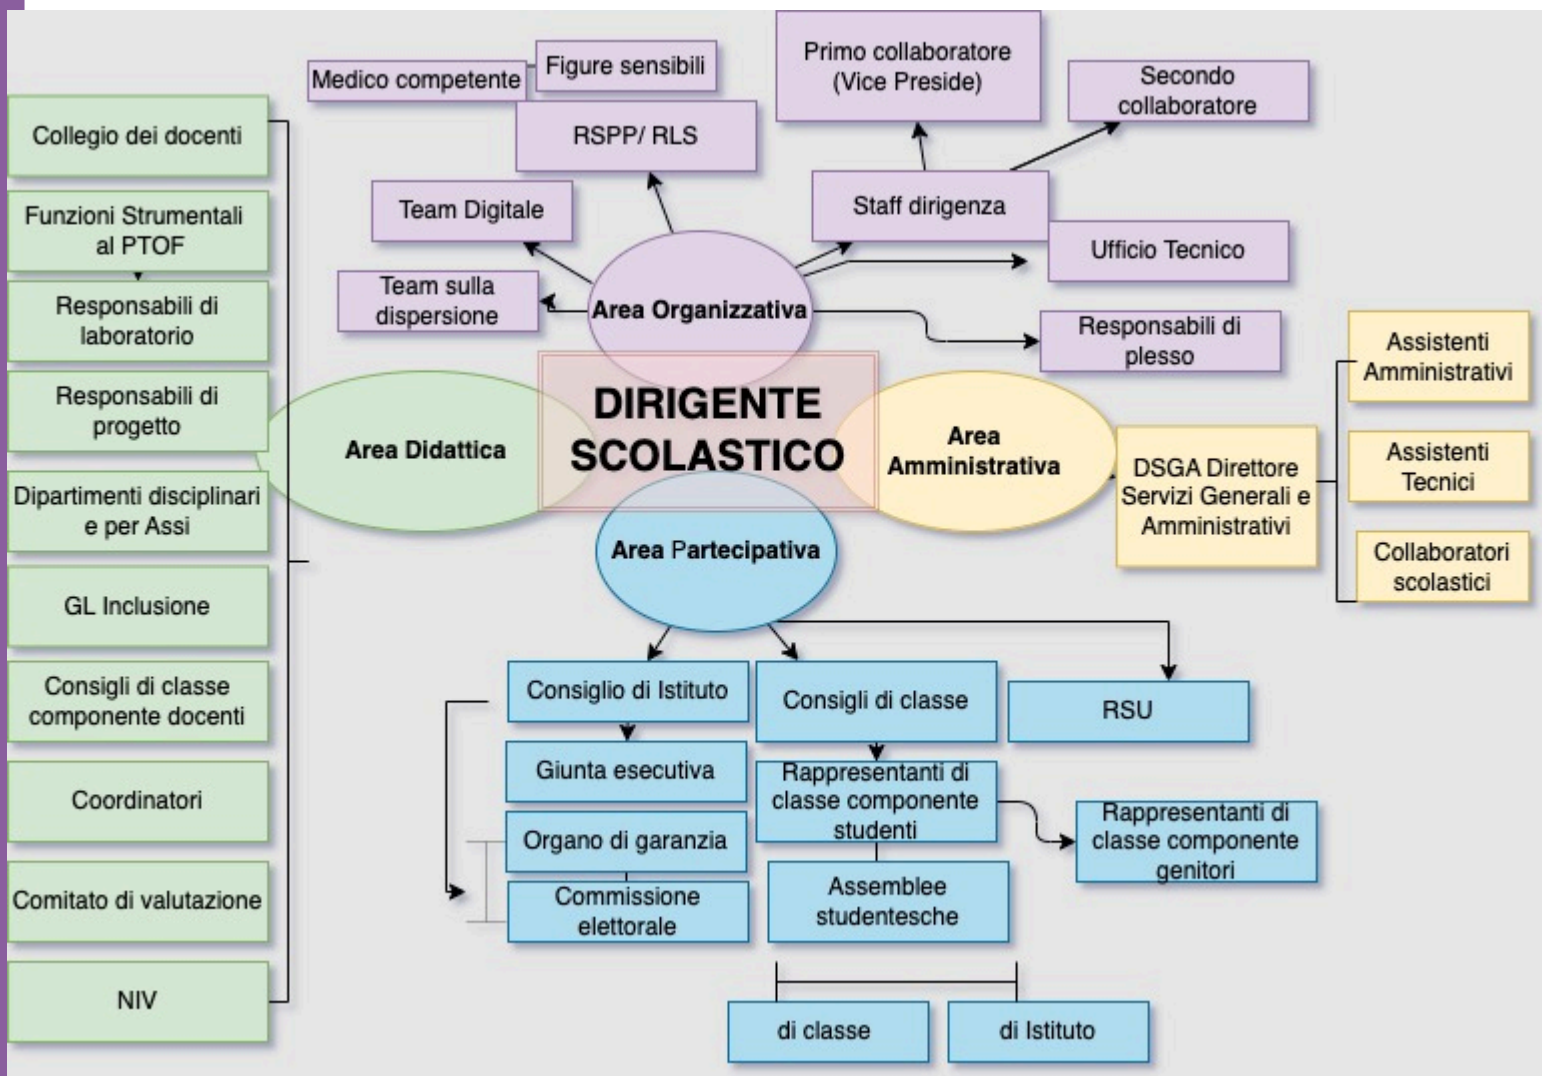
DIRIGENTE SCOLASTICO

Area Organizzativa

Medico competente

Figure sensibili

RSPP/ RLS

Team Digitale

Team sulla dispersione

Primo collaboratore (Vice Preside)

Secondo collaboratore

Staff dirigenza

Ufficio Tecnico

Responsabili di plesso

Area Didattica

Collegio dei docenti

Funzioni Strumentali al PTOF

Responsabili di laboratorio

Responsabili di progetto

Dipartimenti disciplinari e per Assi

GL Inclusione

Consigli di classe componente docenti

Coordinatori

Comitato di valutazione

NIV

Area Amministrativa

DSGA Direttore Servizi Generali e Amministrativi

Assistenti Amministrativi

Assistenti Tecnici

Collaboratori scolastici

Area Partecipativa

Consiglio di Istituto

Giunta esecutiva

Organo di garanzia

Commissione elettorale

Consigli di classe

Rappresentanti di classe componente studenti

Rappresentanti di classe componente genitori

Assemblee studentesche

di classe

di Istituto

RSU